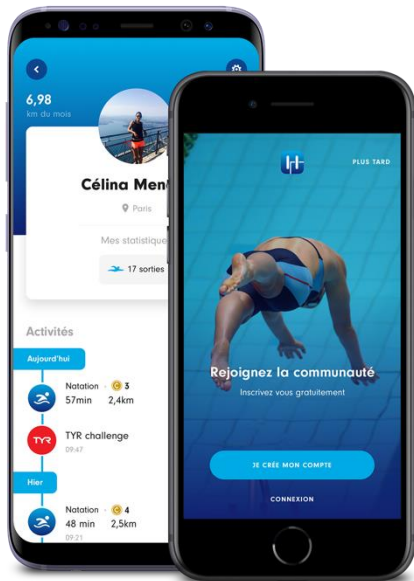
6,98
km du mois

Célina Men

Paris

Mes statistique

17 sorties

Activités

Aujourd'hui

Natation · 3
57min 2,4km

TYR

TYR challenge
09:47

Hier

Natation · 4
48 min 2,5km
09:21

PLUS TARD

Rejoignez la communauté

Inscrivez vous gratuitement

JE CRÉE MON COMPTE

CONNEXION